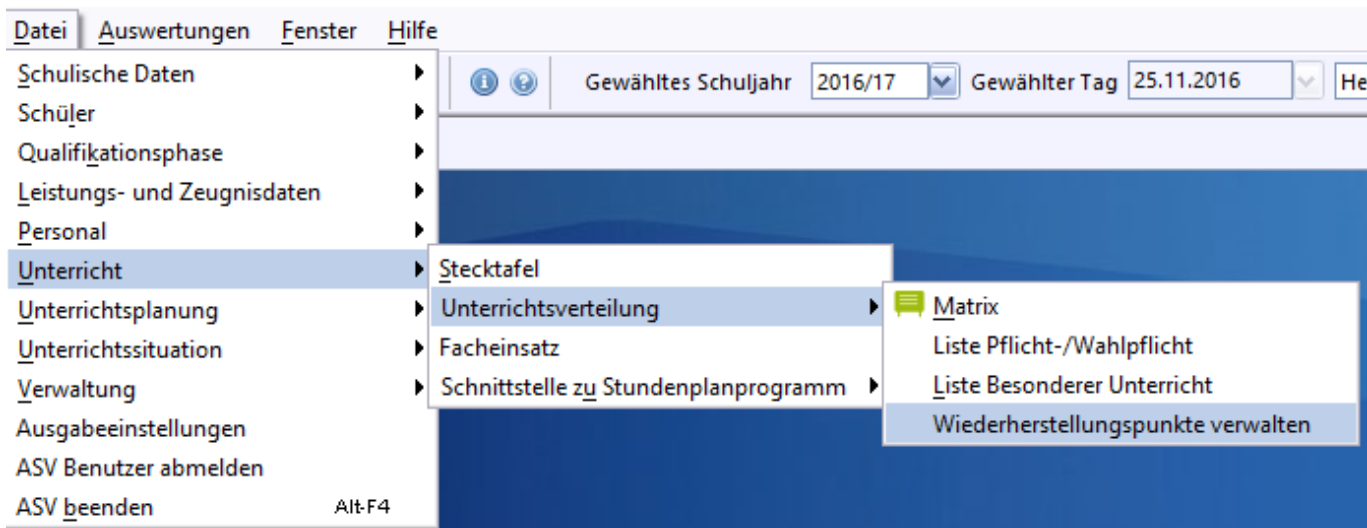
Datei Auswertungen Fenster Hilfe

Schulische Daten
Schüler
Qualifikationsphase
Leistungs- und Zeugnisdaten
Personal
Unterricht
Unterrichtsplanung
Unterrichtssituation
Verwaltung
Ausgabeeinstellungen
ASV Benutzer abmelden
ASV beenden Alt-F4

Gewähltes Schuljahr 2016/17 Gewählter Tag 25.11.2016 He

Stecktafel
Unterrichtsverteilung
Facheinsatz
Schnittstelle zu Stundenplanprogramm

Matrix
Liste Pflicht-/Wahlpflicht
Liste Besonderer Unterricht
Wiederherstellungspunkte verwalten